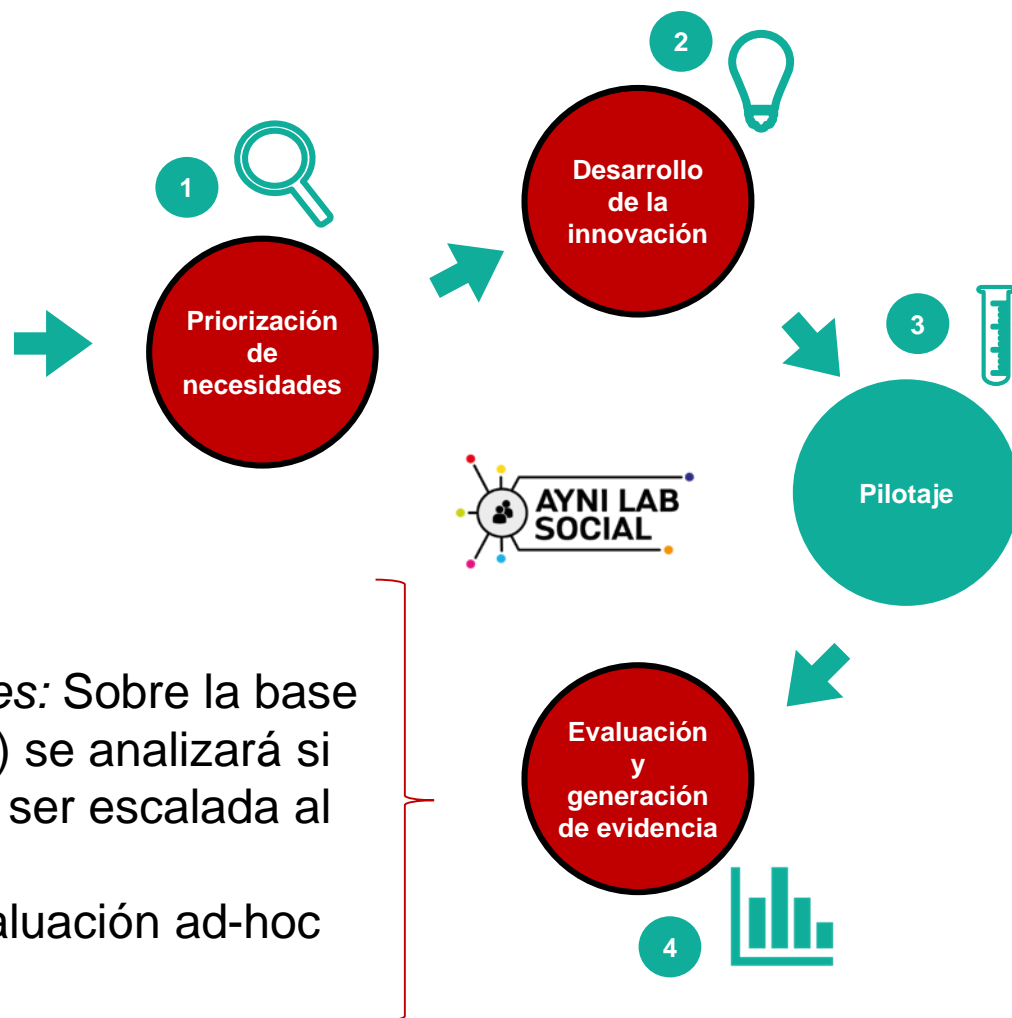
2

Desarrollo de la innovación

1

Priorización de necesidades

3

Pilotaje

AYNI LAB SOCIAL

es: Sobre la base ) se analizará si ser escalada al

aluación ad-hoc

Evaluación y generación de evidencia

4